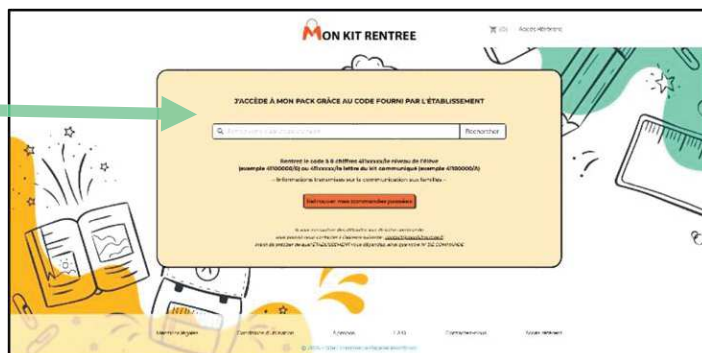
MON KIT RENTREE

(0) Accès Adhérent

J'ACCÈDE À MON PACK GRÂCE AU CODE FOURNI PAR L'ÉTABLISSEMENT

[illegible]

Rechercher

Rentrez le code à 8 chiffres 41xxxxxx/le niveau de l'élève (exemple 41100000/6) ou 41xxxxxx/la lettre du kit communiqué (exemple 41100000/A)

- Informations transmises sur la communication aux familles -

Retrouver mes commandes passées

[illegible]

Mentions légales | Conditions d'utilisation | À propos | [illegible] | Contactez-nous | Accès Adhérent

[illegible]